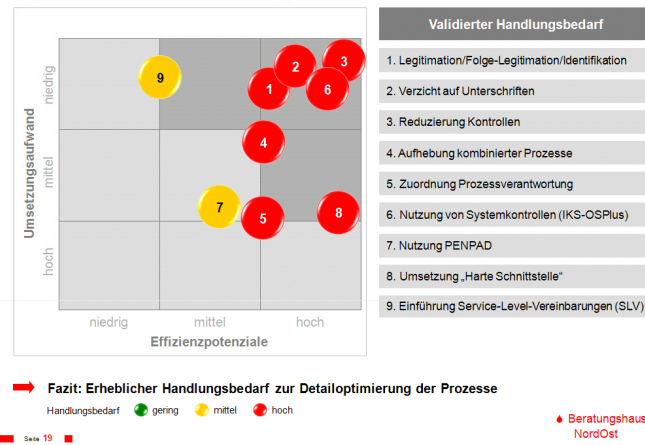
Umsetzungsaufwand

niedrig

mittel

hoch

9

2

3

1

6

4

7

5

8

niedrig

mittel

hoch

Effizienzpotenziale

Validierter Handlungsbedarf

1. Legitimation/Folge-Legitimation/Identifikation

2. Verzicht auf Unterschriften

3. Reduzierung Kontrollen

4. Aufhebung kombinierter Prozesse

5. Zuordnung Prozessverantwortung

6. Nutzung von Systemkontrollen (IKS-OSPlus)

7. Nutzung PENPAD

8. Umsetzung „Harte Schnittstelle"

9. Einführung Service-Level-Vereinbarungen (SLV)

Fazit: Erheblicher Handlungsbedarf zur Detailoptimierung der Prozesse

Handlungsbedarf gering mittel hoch

Seite 19

Beratungshaus NordOst